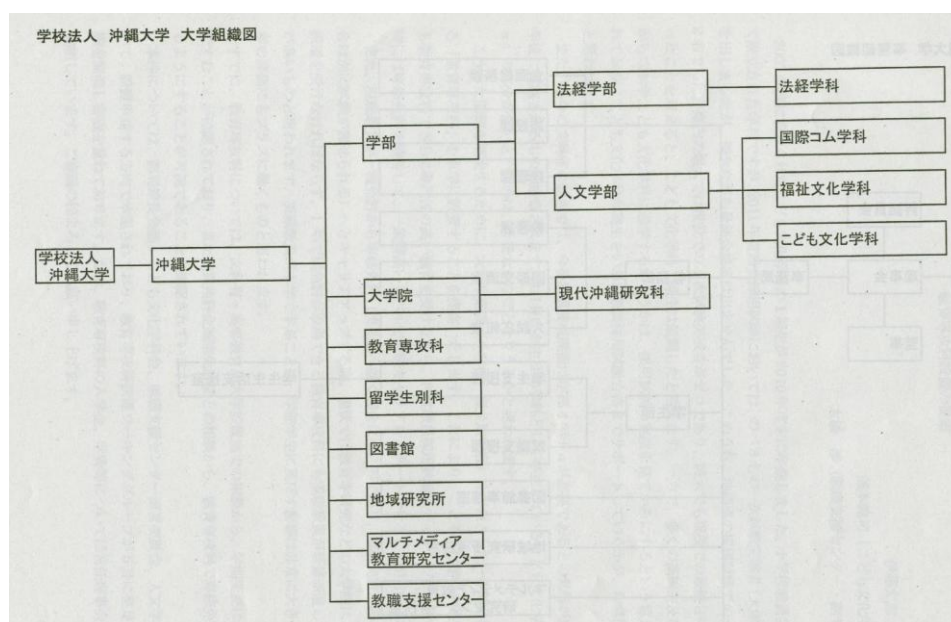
学校法人 沖縄大学 大学組織図

学校法人
沖縄大学

沖縄大学

学部

法経学部

法経学科

人文学部

国際コム学科

福祉文化学科

こども文化学科

大学院

現代沖縄研究科

教育専攻科

留学生別科

図書館

地域研究所

マルチメディア
教育研究センター

教職支援センター